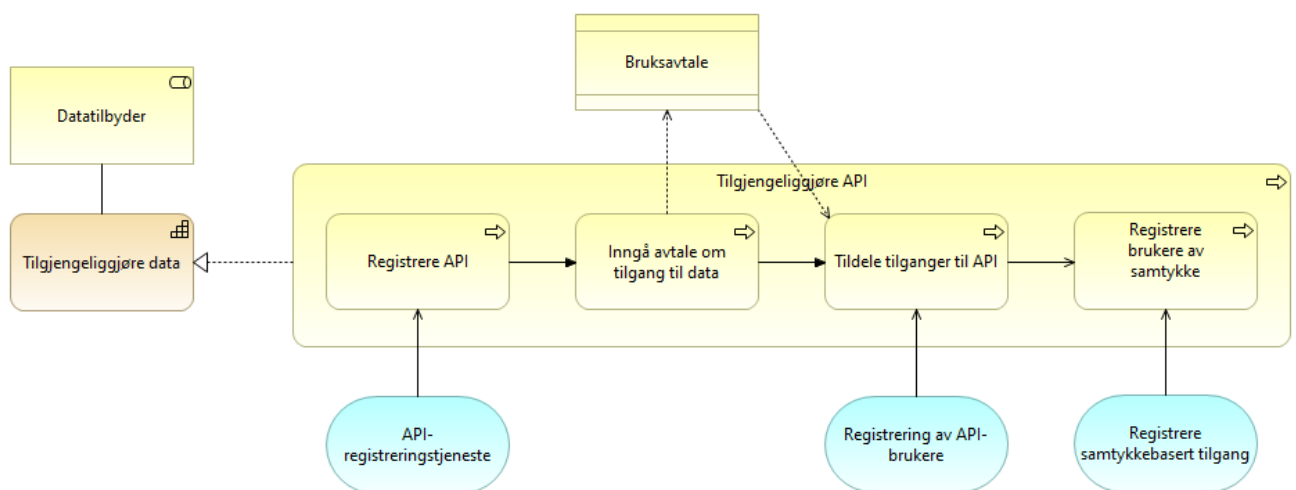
Bruksavtale

Datatilbyder

Tilgjengeliggjøre data

Tilgjengeliggjøre API

Registrere API

Inngå avtale om tilgang til data

Tildele tilganger til API

Registrere brukere av samtykke

API-registreringstjeneste

Registrering av API-brukere

Registrere samtykkebasert tilgang